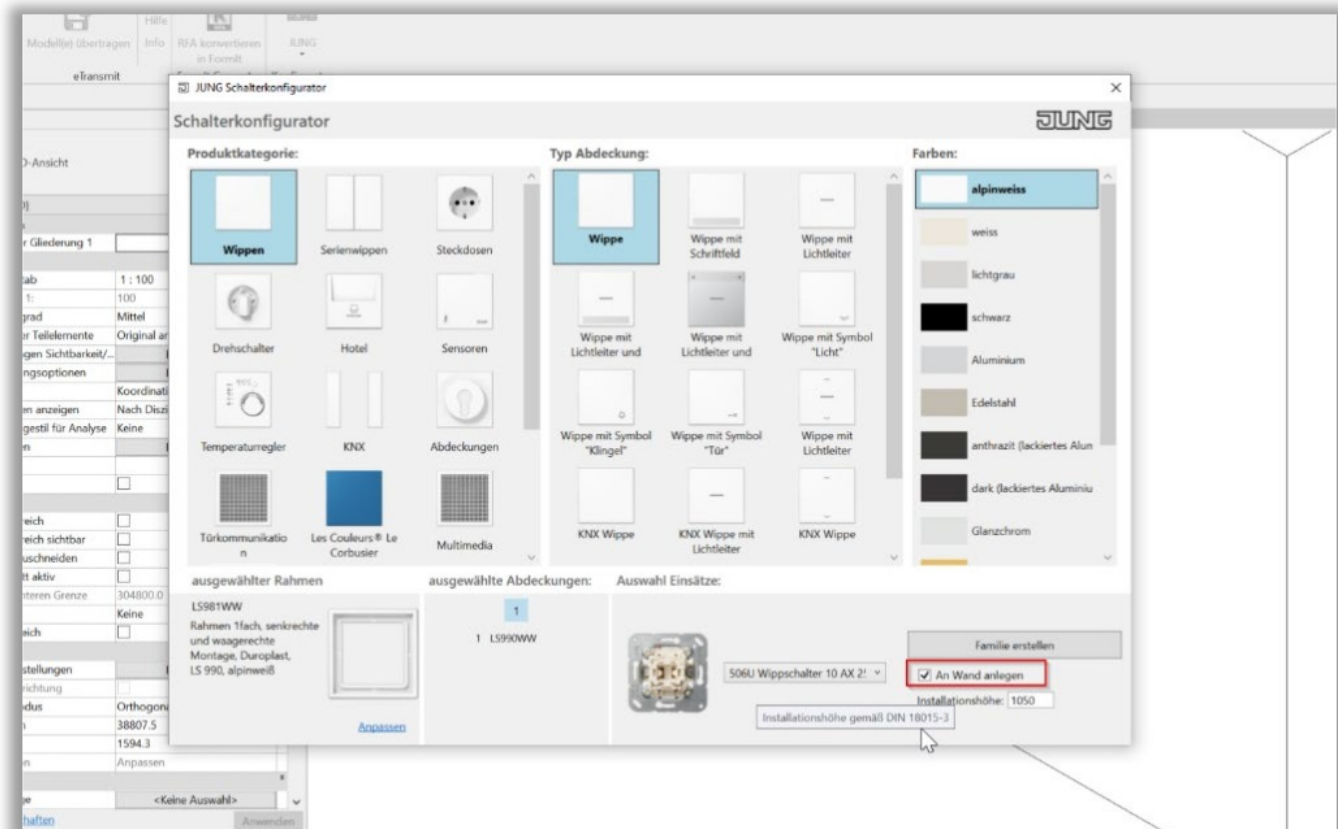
Modell(e) übertragen Hilfe Info RFA konvertieren in Formit JUNG

eTransmit

JUNG Schalterkonfigurator ×

Schalterkonfigurator JUNG

Produktkategorie:

Wippen Serienwippen Steckdosen
Drehschalter Hotel Sensoren
Temperaturregler KNX Abdeckungen
Türkommunikation Les Couleurs® Le Corbusier Multimedia

Typ Abdeckung:

Wippe Wippe mit Schriftfeld Wippe mit Lichtleiter
Wippe mit Lichtleiter und Wippe mit Lichtleiter und Wippe mit Symbol "Licht"
Wippe mit Symbol "Klingel" Wippe mit Symbol "Tür" Wippe mit Lichtleiter
KNX Wippe KNX Wippe mit Lichtleiter KNX Wippe

Farben:

alpinweiss
weiss
lichtgrau
schwarz
Aluminium
Edelstahl
anthrazit (lackiertes Alun
dark (lackiertes Aluminiu
Glanzchrom

ausgewählter Rahmen

LS981WW
Rahmen 1fach, senkrechte und waagerechte Montage, Duroplast, LS 990, alpinweiß

Anpassen

ausgewählte Abdeckungen:

1
1 LS990WW

Auswahl Einsätze:

506U Wippschalter 10 AX 2!

Familie erstellen

An Wand anlegen

Installationshöhe: 1050

Installationshöhe gemäß DIN 18015-3

D-Ansicht
r Gliederung 1
ab 1 : 100
1: 100
grad Mittel
r Teilelemente Original a
gen Sichtbarkeit/...
ngsoptionen
Koordinati
n anzeigen Nach Diszi
gestil für Analyse Keine
n
eich
eich sichtbar
uschneiden
t aktiv
nteren Grenze 304800.0
Keine
eich
stellungen
richtung
dus Orthogona
38807.5
1594.3
n Anpassen
<Keine Auswahl>
haften Anwenden